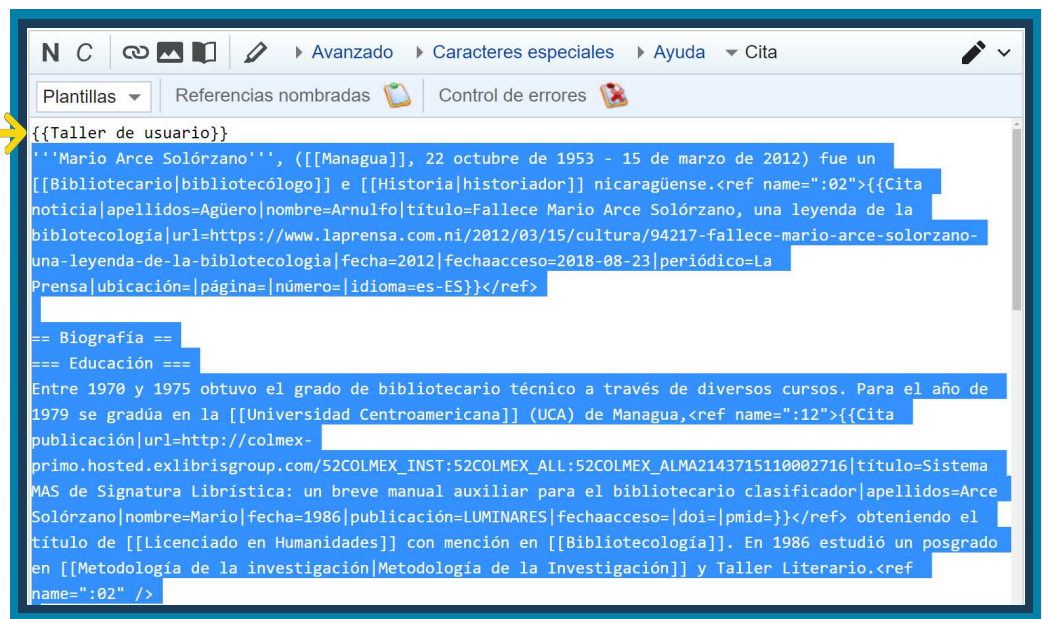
N C

Avanzado   Caracteres especiales   Ayuda   Cita

Plantillas   Referencias nombradas   Control de errores

{{Taller de usuario}}
'''Mario Arce Solórzano''', ([[Managua]], 22 octubre de 1953 - 15 de marzo de 2012) fue un [[Bibliotecario|bibliotecólogo]] e [[Historia|historiador]] nicaragüense.<ref name=":02">{{Cita noticia|apellidos=Agüero|nombre=Arnulfo|título=Fallece Mario Arce Solórzano, una leyenda de la biblotecología|url=https://www.laprensa.com.ni/2012/03/15/cultura/94217-fallece-mario-arce-solorzano-una-leyenda-de-la-bibliotecologia|fecha=2012|fechaacceso=2018-08-23|periódico=La Prensa|ubicación=|página=|número=|idioma=es-ES}}</ref>

== Biografía ==
=== Educación ===
Entre 1970 y 1975 obtuvo el grado de bibliotecario técnico a través de diversos cursos. Para el año de 1979 se gradúa en la [[Universidad Centroamericana]] (UCA) de Managua,<ref name=":12">{{Cita publicación|url=http://colmex-primo.hosted.exlibrisgroup.com/52COLMEX_INST:52COLMEX_ALL:52COLMEX_ALMA2143715110002716|título=Sistema MAS de Signatura Librística: un breve manual auxiliar para el bibliotecario clasificador|apellidos=Arce Solórzano|nombre=Mario|fecha=1986|publicación=LUMINARES|fechaacceso=|doi=|pmid=}}</ref> obteniendo el título de [[Licenciado en Humanidades]] con mención en [[Bibliotecología]]. En 1986 estudió un posgrado en [[Metodología de la investigación|Metodología de la Investigación]] y Taller Literario.<ref name=":02" />